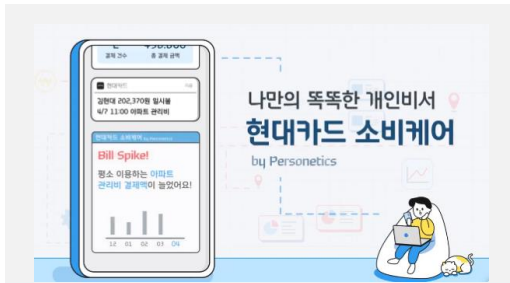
결제 건수 총 결제 금액

현대카드 지금

김현대 202,370원 일시불
4/7 11:00 아파트 관리비

현대카드 소비케어 by Personetics

Bill Spike!

평소 이용하는 아파트 관리비 결제액이 늘었어요!

12 01 02 03 04

나만의 똑똑한 개인비서
현대카드 소비케어
by Personetics